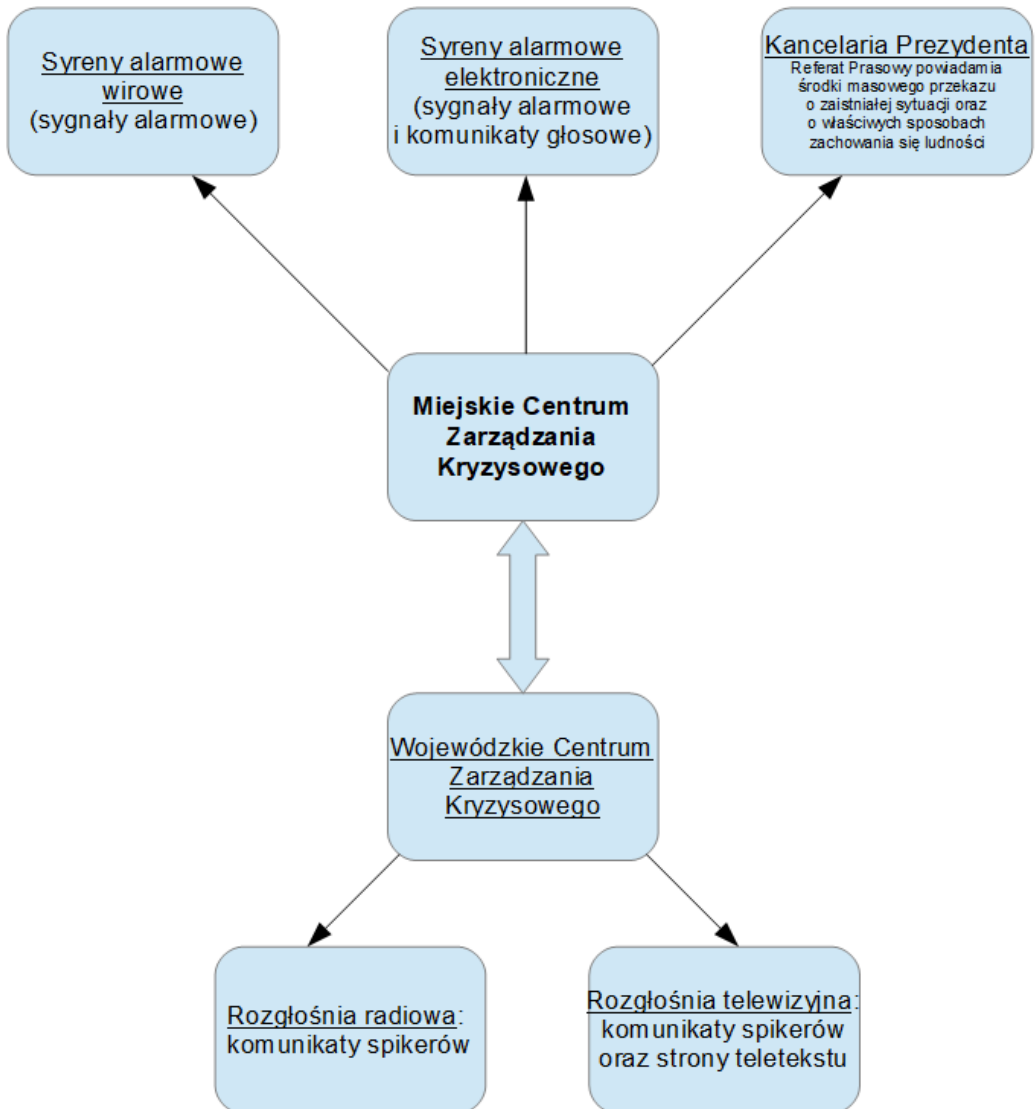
Syreny alarmowe wirowe
(sygnały alarmowe)

Syreny alarmowe elektroniczne
(sygnały alarmowe i komunikaty głosowe)

Kancelaria Prezydenta
Referat Prasowy powiadamia środki masowego przekazu o zaistniałej sytuacji oraz o właściwych sposobach zachowania się ludności

Miejskie Centrum Zarządzania Kryzysowego

Wojewódzkie Centrum Zarządzania Kryzysowego

Rozgłośnia radiowa:
komunikaty spikerów

Rozgłośnia telewizyjna:
komunikaty spikerów oraz strony teletekstu